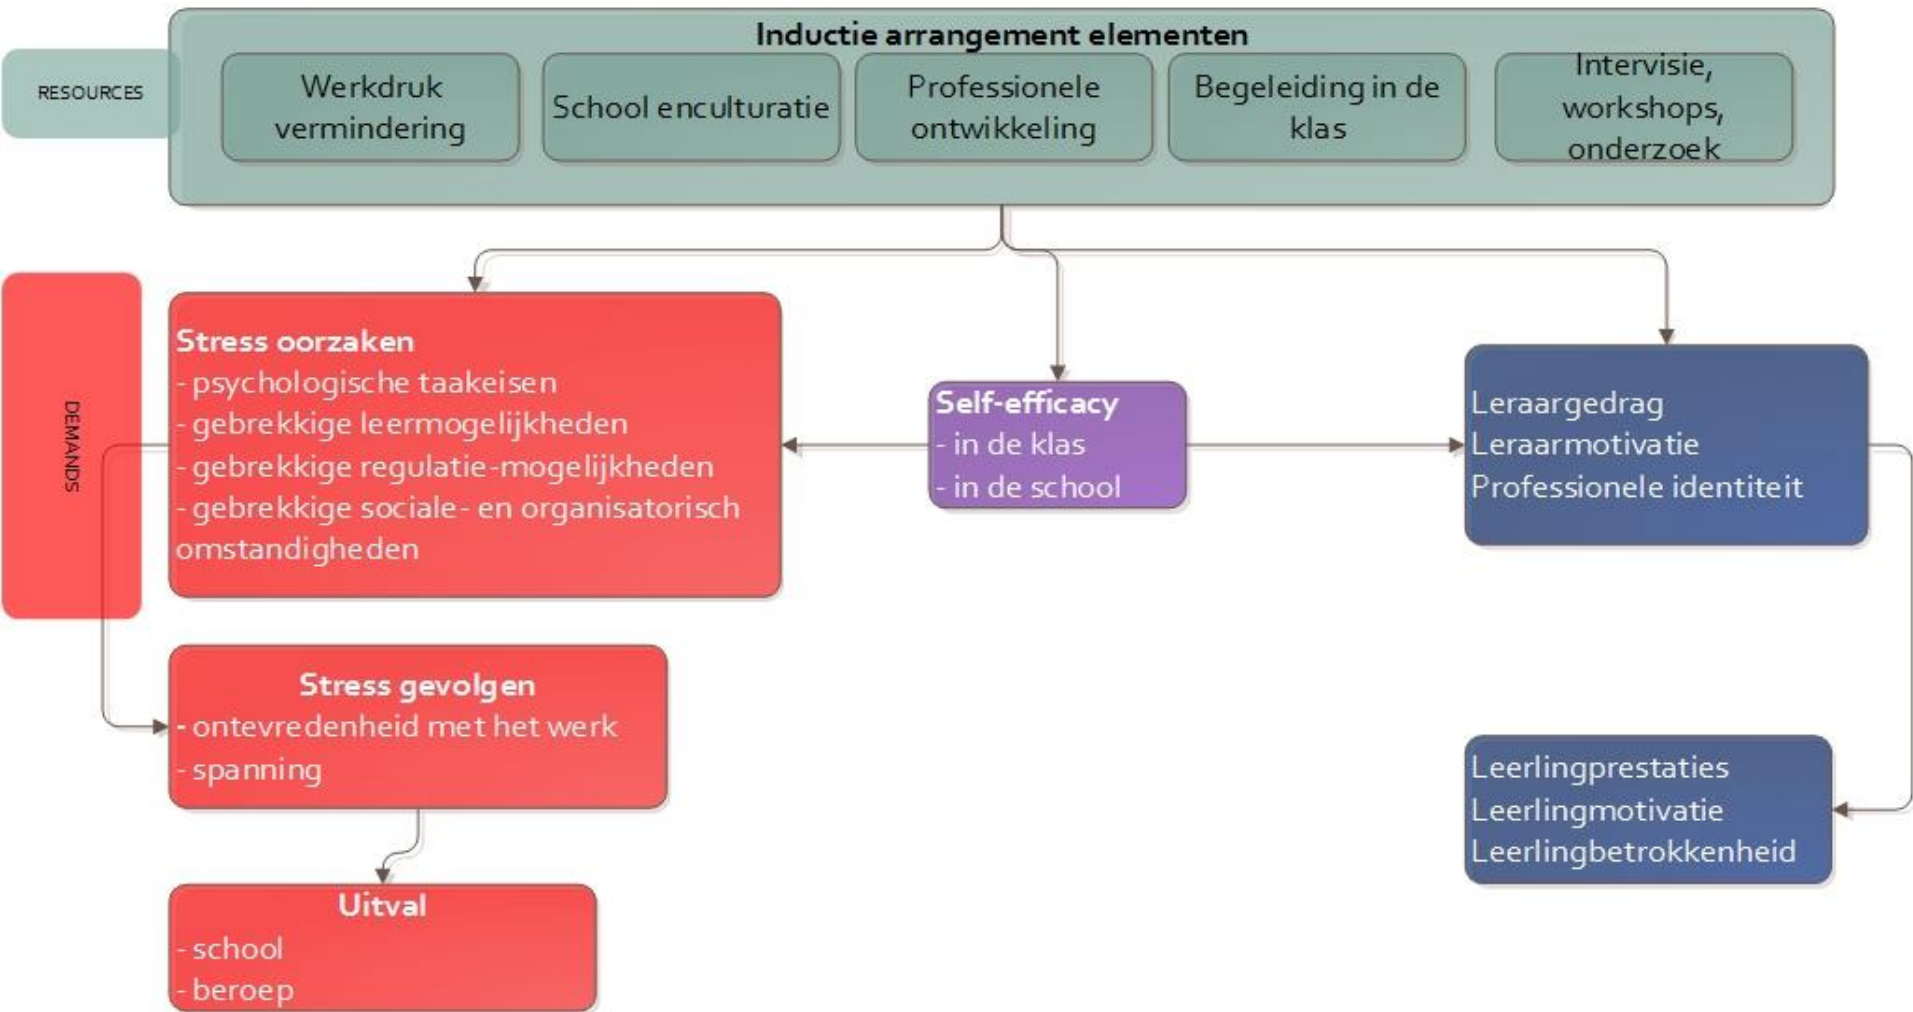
RESOURCES

Inductie arrangement elementen

Werkdruk vermindering

School enculturatie

Professionele ontwikkeling

Begeleiding in de klas

Intervisie, workshops, onderzoek

DEMANDS

Stress oorzaken
- psychologische taakeisen
- gebrekkige leermogelijkheden
- gebrekkige regulatie-mogelijkheden
- gebrekkige sociale- en organisatorisch omstandigheden

Self-efficacy
- in de klas
- in de school

Leraargedrag
Leraarmotivatie
Professionele identiteit

Stress gevolgen
- ontevredenheid met het werk
- spanning

Leerlingprestaties
Leerlingmotivatie
Leerlingbetrokkenheid

Uitval
- school
- beroep